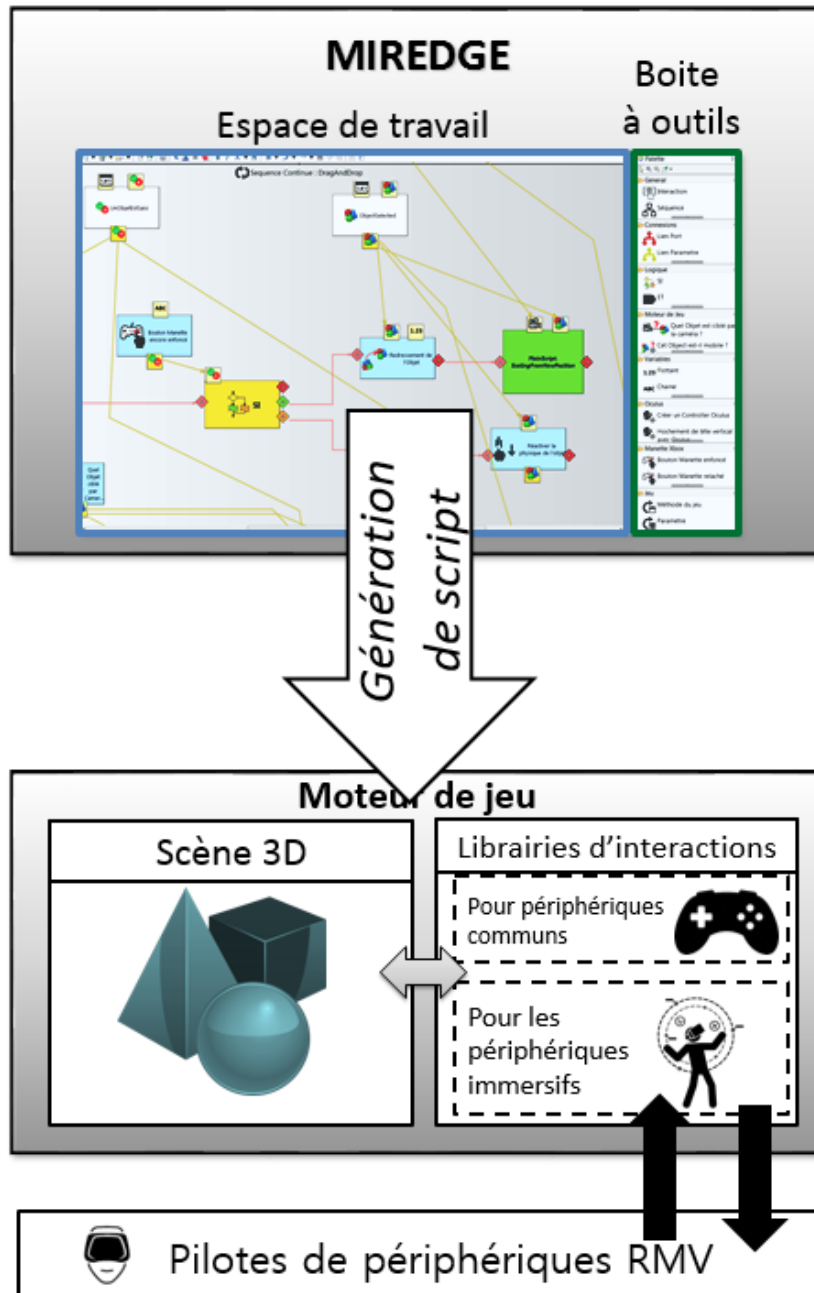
MIREDGE

Espace de travail

Boite à outils

Sequence Continue : DragAndDrop

Bouton Manette encore enfoncé

Si

Redressement de l'Objet

Réactiver la physique de l'objet

Palette

Général

Interaction

Séquence

Connexions

Lien Port

Lien Paramètre

Logique

Si

Moteur de jeu

Variables

Flottant

Chaine

Oculus

Manette Xbox

Bouton Manette enfoncé

Bouton Manette relaché

Jeu

Méthode du jeu

Paramètre

Génération de script

Moteur de jeu

Scène 3D

Librairies d'interactions

Pour périphériques communs

Pour les périphériques immersifs

Pilotes de périphériques RMV